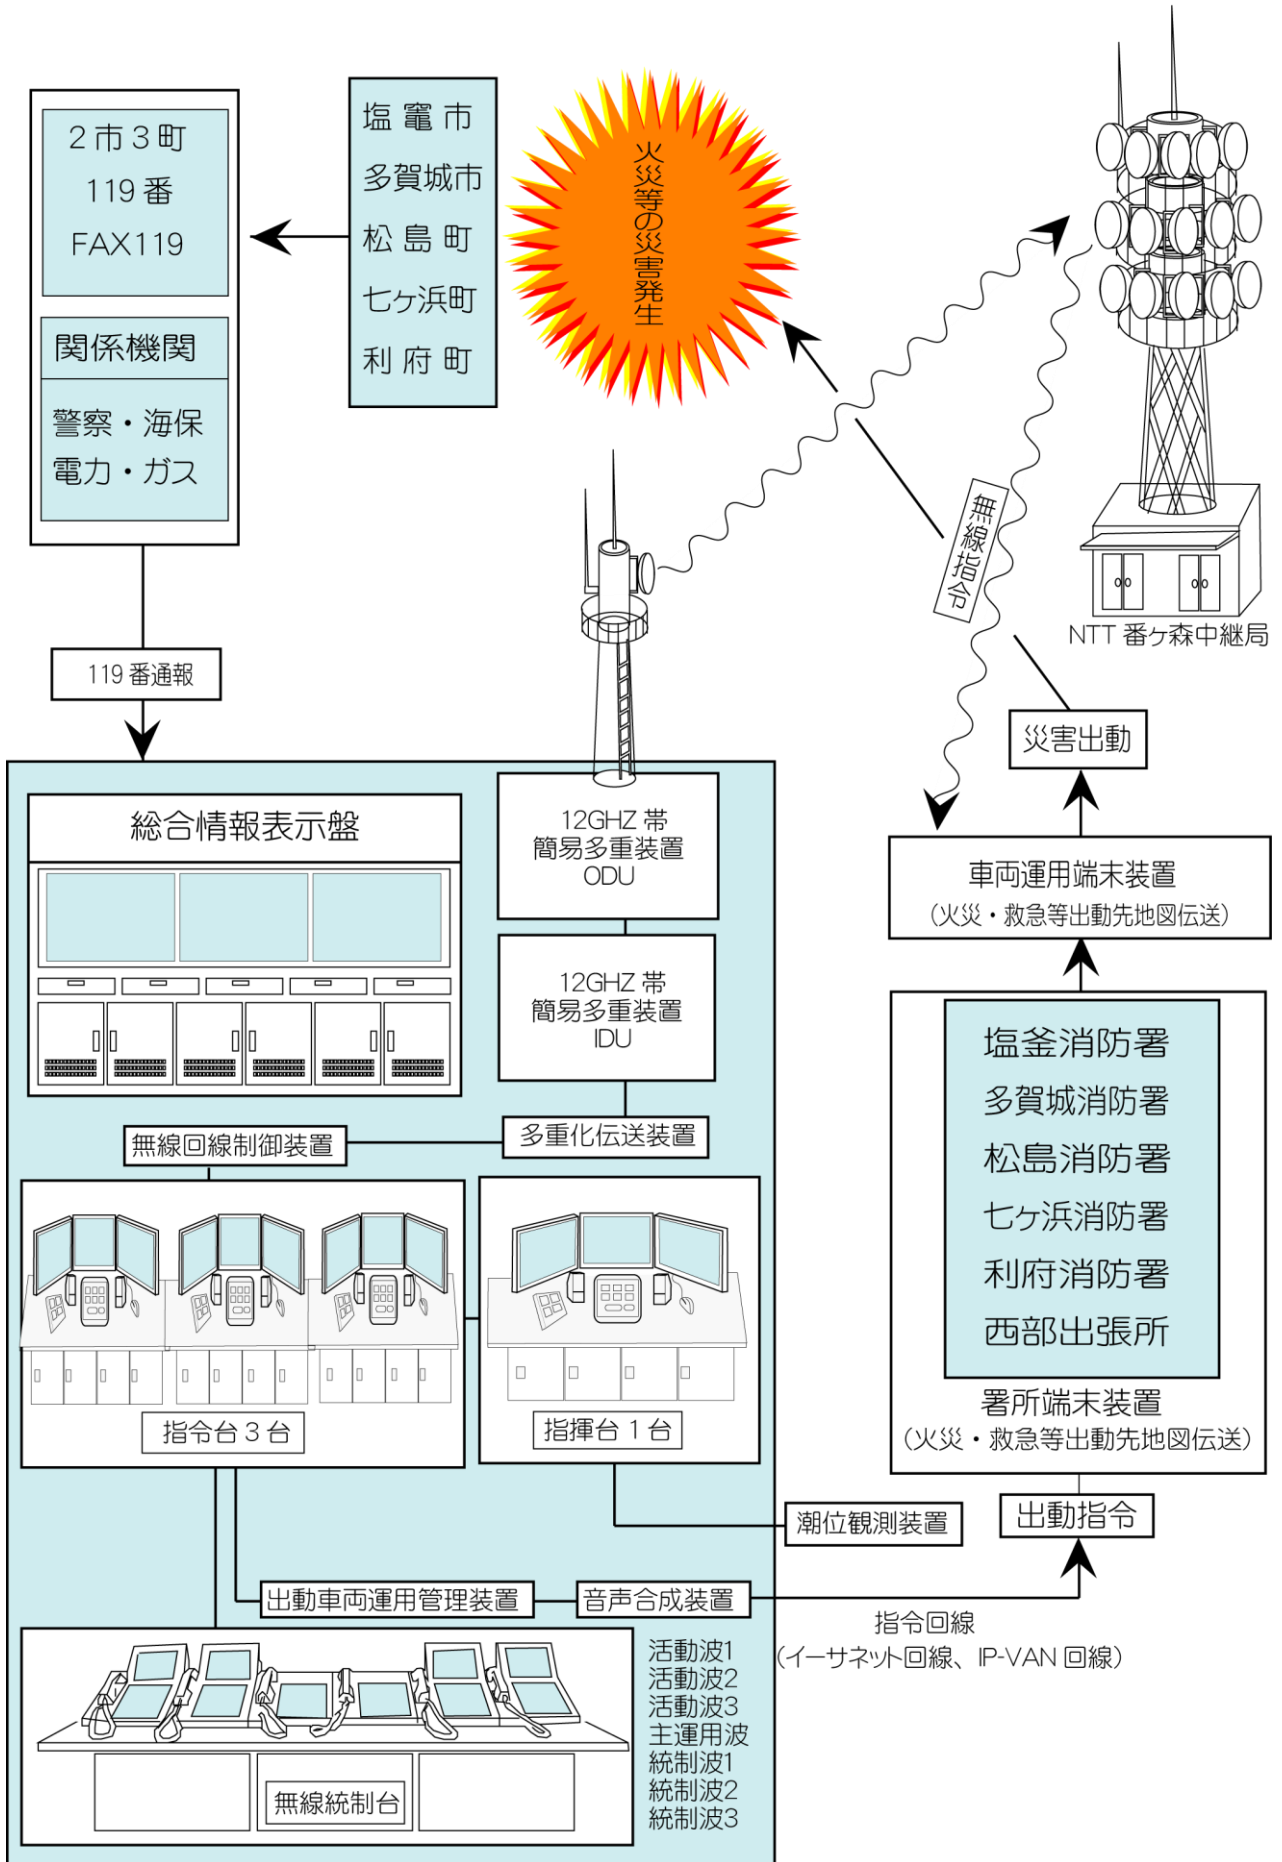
2市3町
119番
FAX119

関係機関

警察・海保
電力・ガス

塩竈市
多賀城市
松島町
七ヶ浜町
利府町

火災等の災害発生

無線指令

NTT 番ヶ森中継局

119番通報

総合情報表示盤

12GHZ帯
簡易多重装置
ODU

12GHZ帯
簡易多重装置
IDU

災害出動

車両運用端末装置
(火災・救急等出動先地図伝送)

多重化伝送装置

無線回線制御装置

塩釜消防署
多賀城消防署
松島消防署
七ヶ浜消防署
利府消防署
西部出張所

署所端末装置
(火災・救急等出動先地図伝送)

指令台3台

指揮台1台

潮位観測装置

出動指令

出動車両運用管理装置

音声合成装置

指令回線
(イーサネット回線、IP-VAN回線)

活動波1
活動波2
活動波3
主運用波
統制波1
統制波2
統制波3

無線統制台